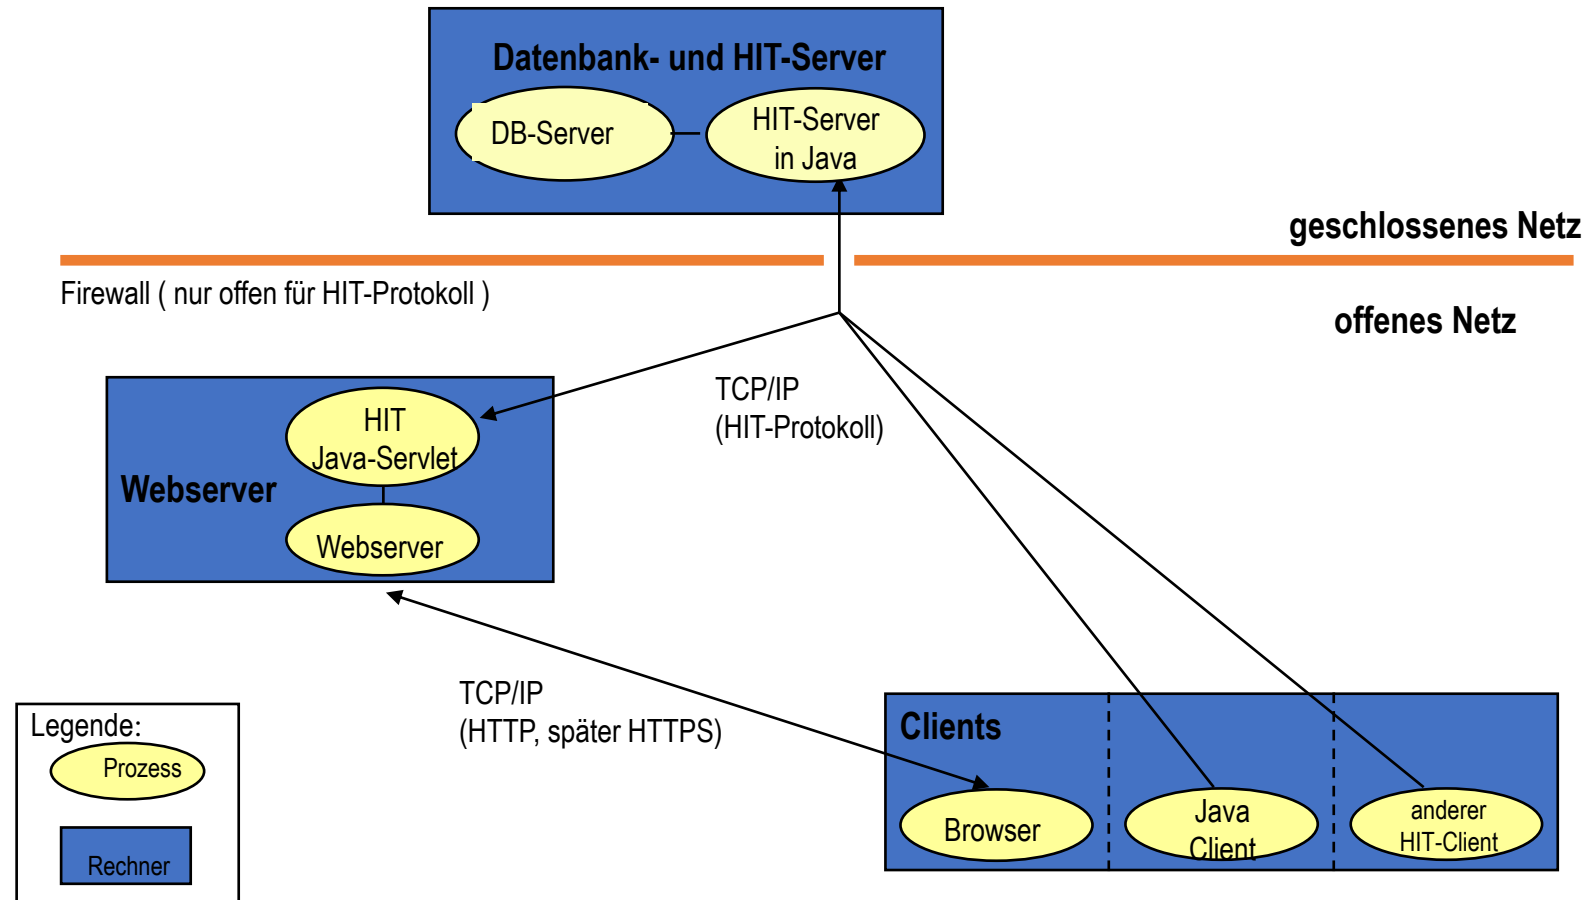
Datenbank- und HIT-Server

DB-Server

HIT-Server in Java

geschlossenes Netz

Firewall ( nur offen für HIT-Protokoll )

offenes Netz

TCP/IP (HIT-Protokoll)

HIT Java-Servlet

Webserver

Webserver

TCP/IP (HTTP, später HTTPS)

Legende:

Prozess

Rechner

Clients

Browser

Java Client

anderer HIT-Client